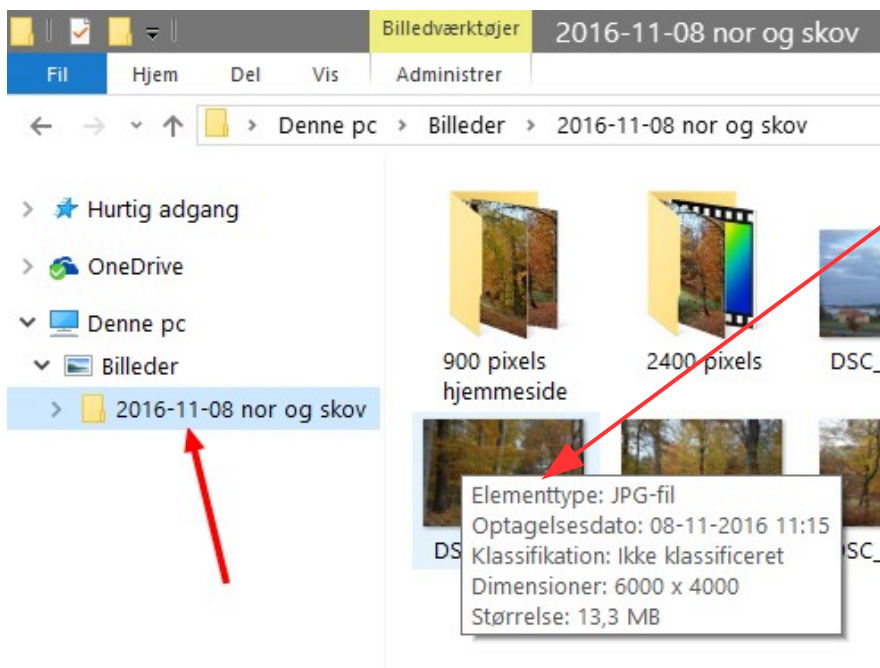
Billedværktøjer
2016-11-08 nor og skov
Fil
Hjem
Del
Vis
Administrer

Denne pc › Billeder › 2016-11-08 nor og skov

Hurtig adgang
OneDrive
Denne pc
Billeder
2016-11-08 nor og skov

900 pixels hjemmeside
2400 pixels
DSC_

DS
DSC_

Elementtype: JPG-fil
Optagelsesdato: 08-11-2016 11:15
Klassifikation: Ikke klassificeret
Dimensioner: 6000 x 4000
Størrelse: 13,3 MB